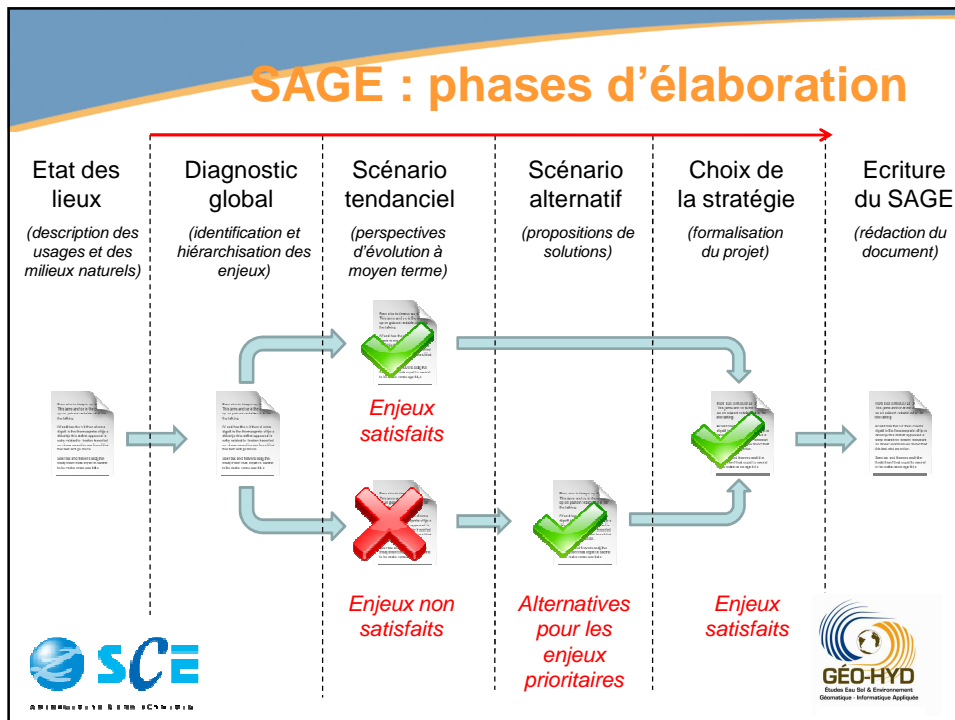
SAGE : phases d'élaboration

Etat des lieux
(description des usages et des milieux naturels)

Diagnostic global
(identification et hiérarchisation des enjeux)

Scénario tendanciel
(perspectives d'évolution à moyen terme)

Scénario alternatif
(propositions de solutions)

Choix de la stratégie
(formalisation du projet)

Ecriture du SAGE
(rédaction du document)

Enjeux satisfaits

Enjeux non satisfaits

Alternatives pour les enjeux prioritaires

Enjeux satisfaits

SCE
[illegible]

GÉO-HYD
Études Eau Sol & Environnement
Géomatique - Informatique Appliquée